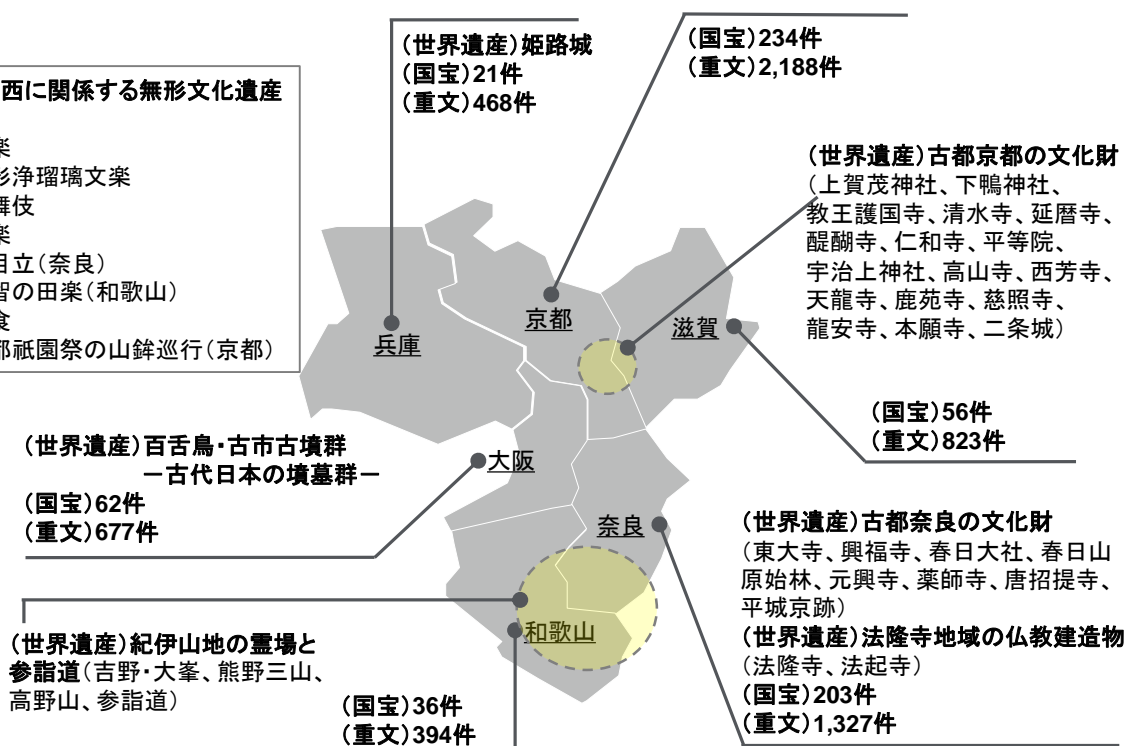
西に関係する無形文化遺産
楽
形浄瑠璃文楽
舞伎
楽
目立(奈良)
智の田楽(和歌山)
食
都祇園祭の山鉾巡行(京都)

(世界遺産)姫路城
(国宝)21件
(重文)468件

(国宝)234件
(重文)2,188件

(世界遺産)古都京都の文化財
(上賀茂神社、下鴨神社、教王護国寺、清水寺、延暦寺、醍醐寺、仁和寺、平等院、宇治上神社、高山寺、西芳寺、天龍寺、鹿苑寺、慈照寺、龍安寺、本願寺、二条城)

兵庫
京都
滋賀

(国宝)56件
(重文)823件

(世界遺産)百舌鳥・古市古墳群
ー古代日本の墳墓群ー
(国宝)62件
(重文)677件

大阪
奈良

(世界遺産)古都奈良の文化財
(東大寺、興福寺、春日大社、春日山原始林、元興寺、薬師寺、唐招提寺、平城京跡)
(世界遺産)法隆寺地域の仏教建造物
(法隆寺、法起寺)
(国宝)203件
(重文)1,327件

和歌山

(世界遺産)紀伊山地の霊場と参詣道(吉野・大峯、熊野三山、高野山、参詣道)

(国宝)36件
(重文)394件